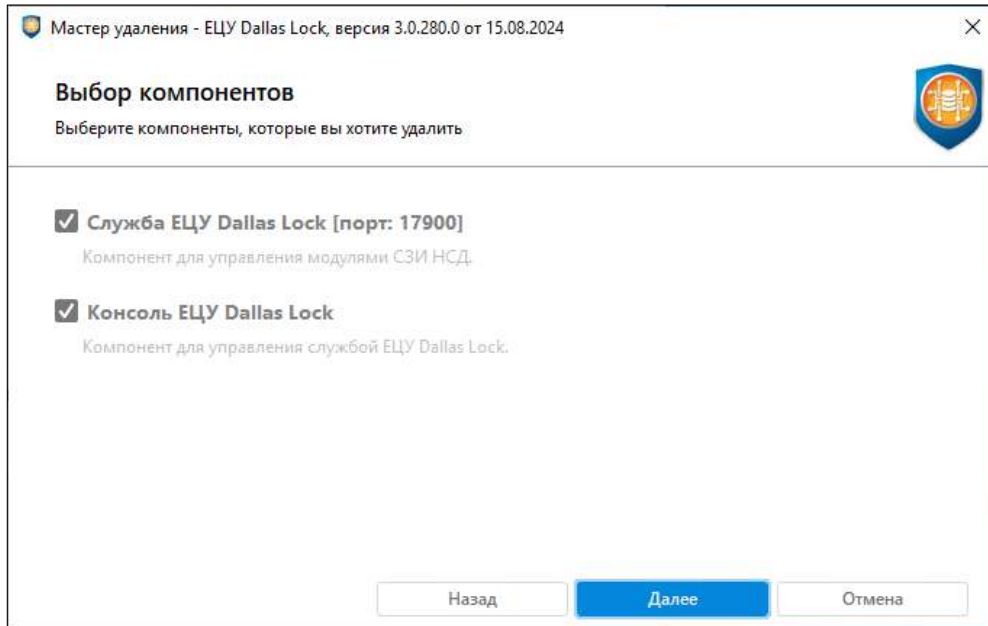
Мастер удаления - ЕЦУ Dallas Lock, версия 3.0.280.0 от 15.08.2024

×

Выбор компонентов

Выберите компоненты, которые вы хотите удалить

Служба ЕЦУ Dallas Lock [порт: 17900]

Компонент для управления модулями СЗИ НСД.

Консоль ЕЦУ Dallas Lock

Компонент для управления службой ЕЦУ Dallas Lock.

Назад

Далее

Отмена